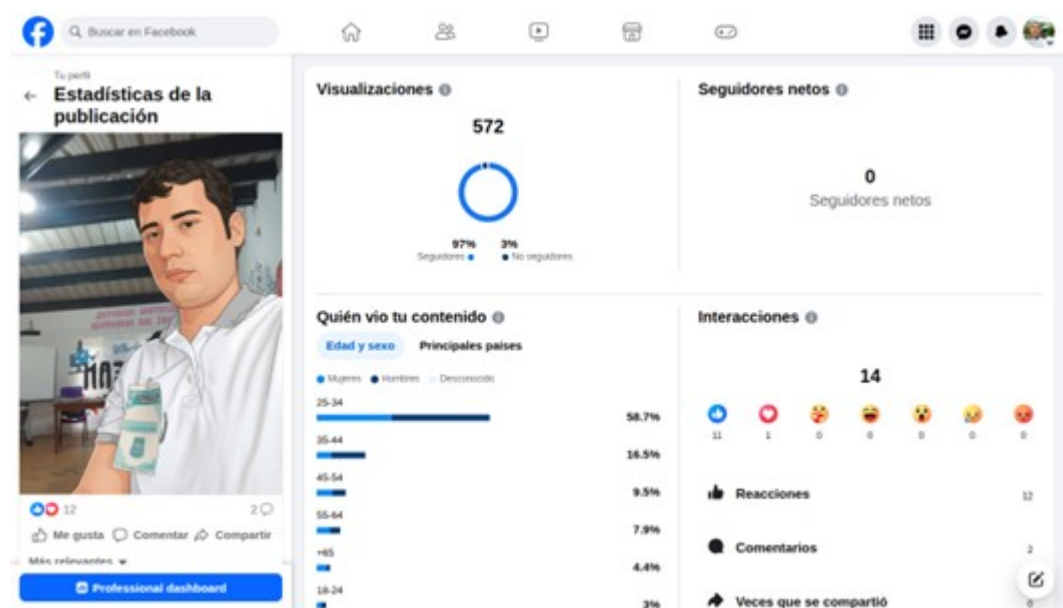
Buscar en Facebook

Tu perfil
Estadísticas de la publicación

12
2
Me gusta Comentar Compartir
Más relevantes
Professional dashboard

Visualizaciones
572
97% Seguidores
3% No seguidores

Seguidores netos
0
Seguidores netos

Quién vio tu contenido
Edad y sexo
Principales países
Mujeres Hombres Desconocido

| Edad | % |
|---|---|
| 25-34 | 58.7% |
| 35-44 | 16.5% |
| 45-54 | 9.5% |
| 55-64 | 7.9% |
| +65 | 4.4% |
| 18-24 | 3% |

Interacciones
14
11 1 0 0 0 0 0

Reacciones 12
Comentarios 2
Veces que se compartió 0